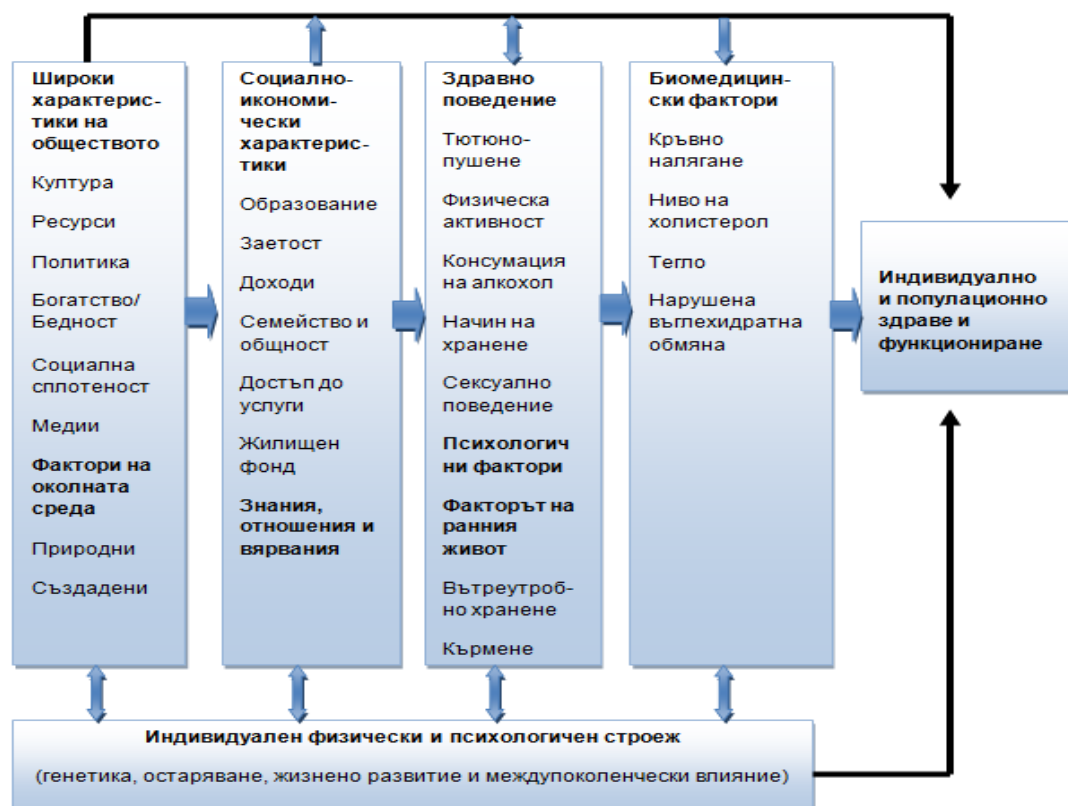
Широки характеристики на обществото

Култура

Ресурси

Политика

Богатство/ Бедност

Социална сплотеност

Медии

Фактори на околната среда

Природни

Създадени

Социално-икономически характеристики

Образование

Заетост

Доходи

Семейство и общност

Достъп до услуги

Жилищен фонд

Знания, отношения и вярвания

Здравно поведение

Тютюнопушене

Физическа активност

Консумация на алкохол

Начин на хранене

Сексуално поведение

Психологични фактори

Факторът на ранния живот

Вътреутробно хранене

Кърмене

Биомедицински фактори

Кръвно налягане

Ниво на холистерол

Тегло

Нарушена въглехидратна обмяна

Индивидуално и популационно здраве и функциониране

Индивидуален физически и психологичен строеж

(генетика, остаряване, жизнено развитие и междупоколенчески влияние)